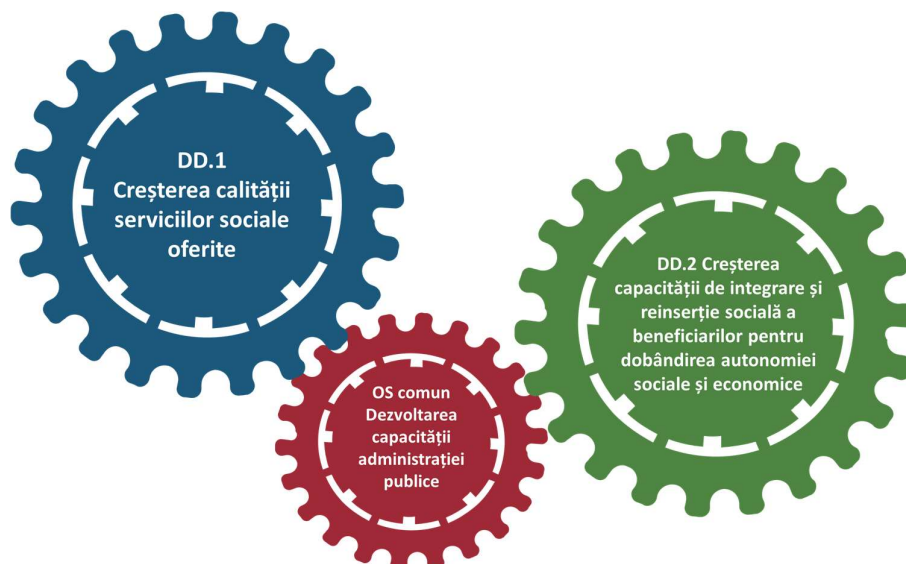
DD.1
Creșterea calității serviciilor sociale oferite

DD.2 Creșterea capacității de integrare și reinserție socială a beneficiarilor pentru dobândirea autonomiei sociale și economice

OS comun
Dezvoltarea capacității administrației publice